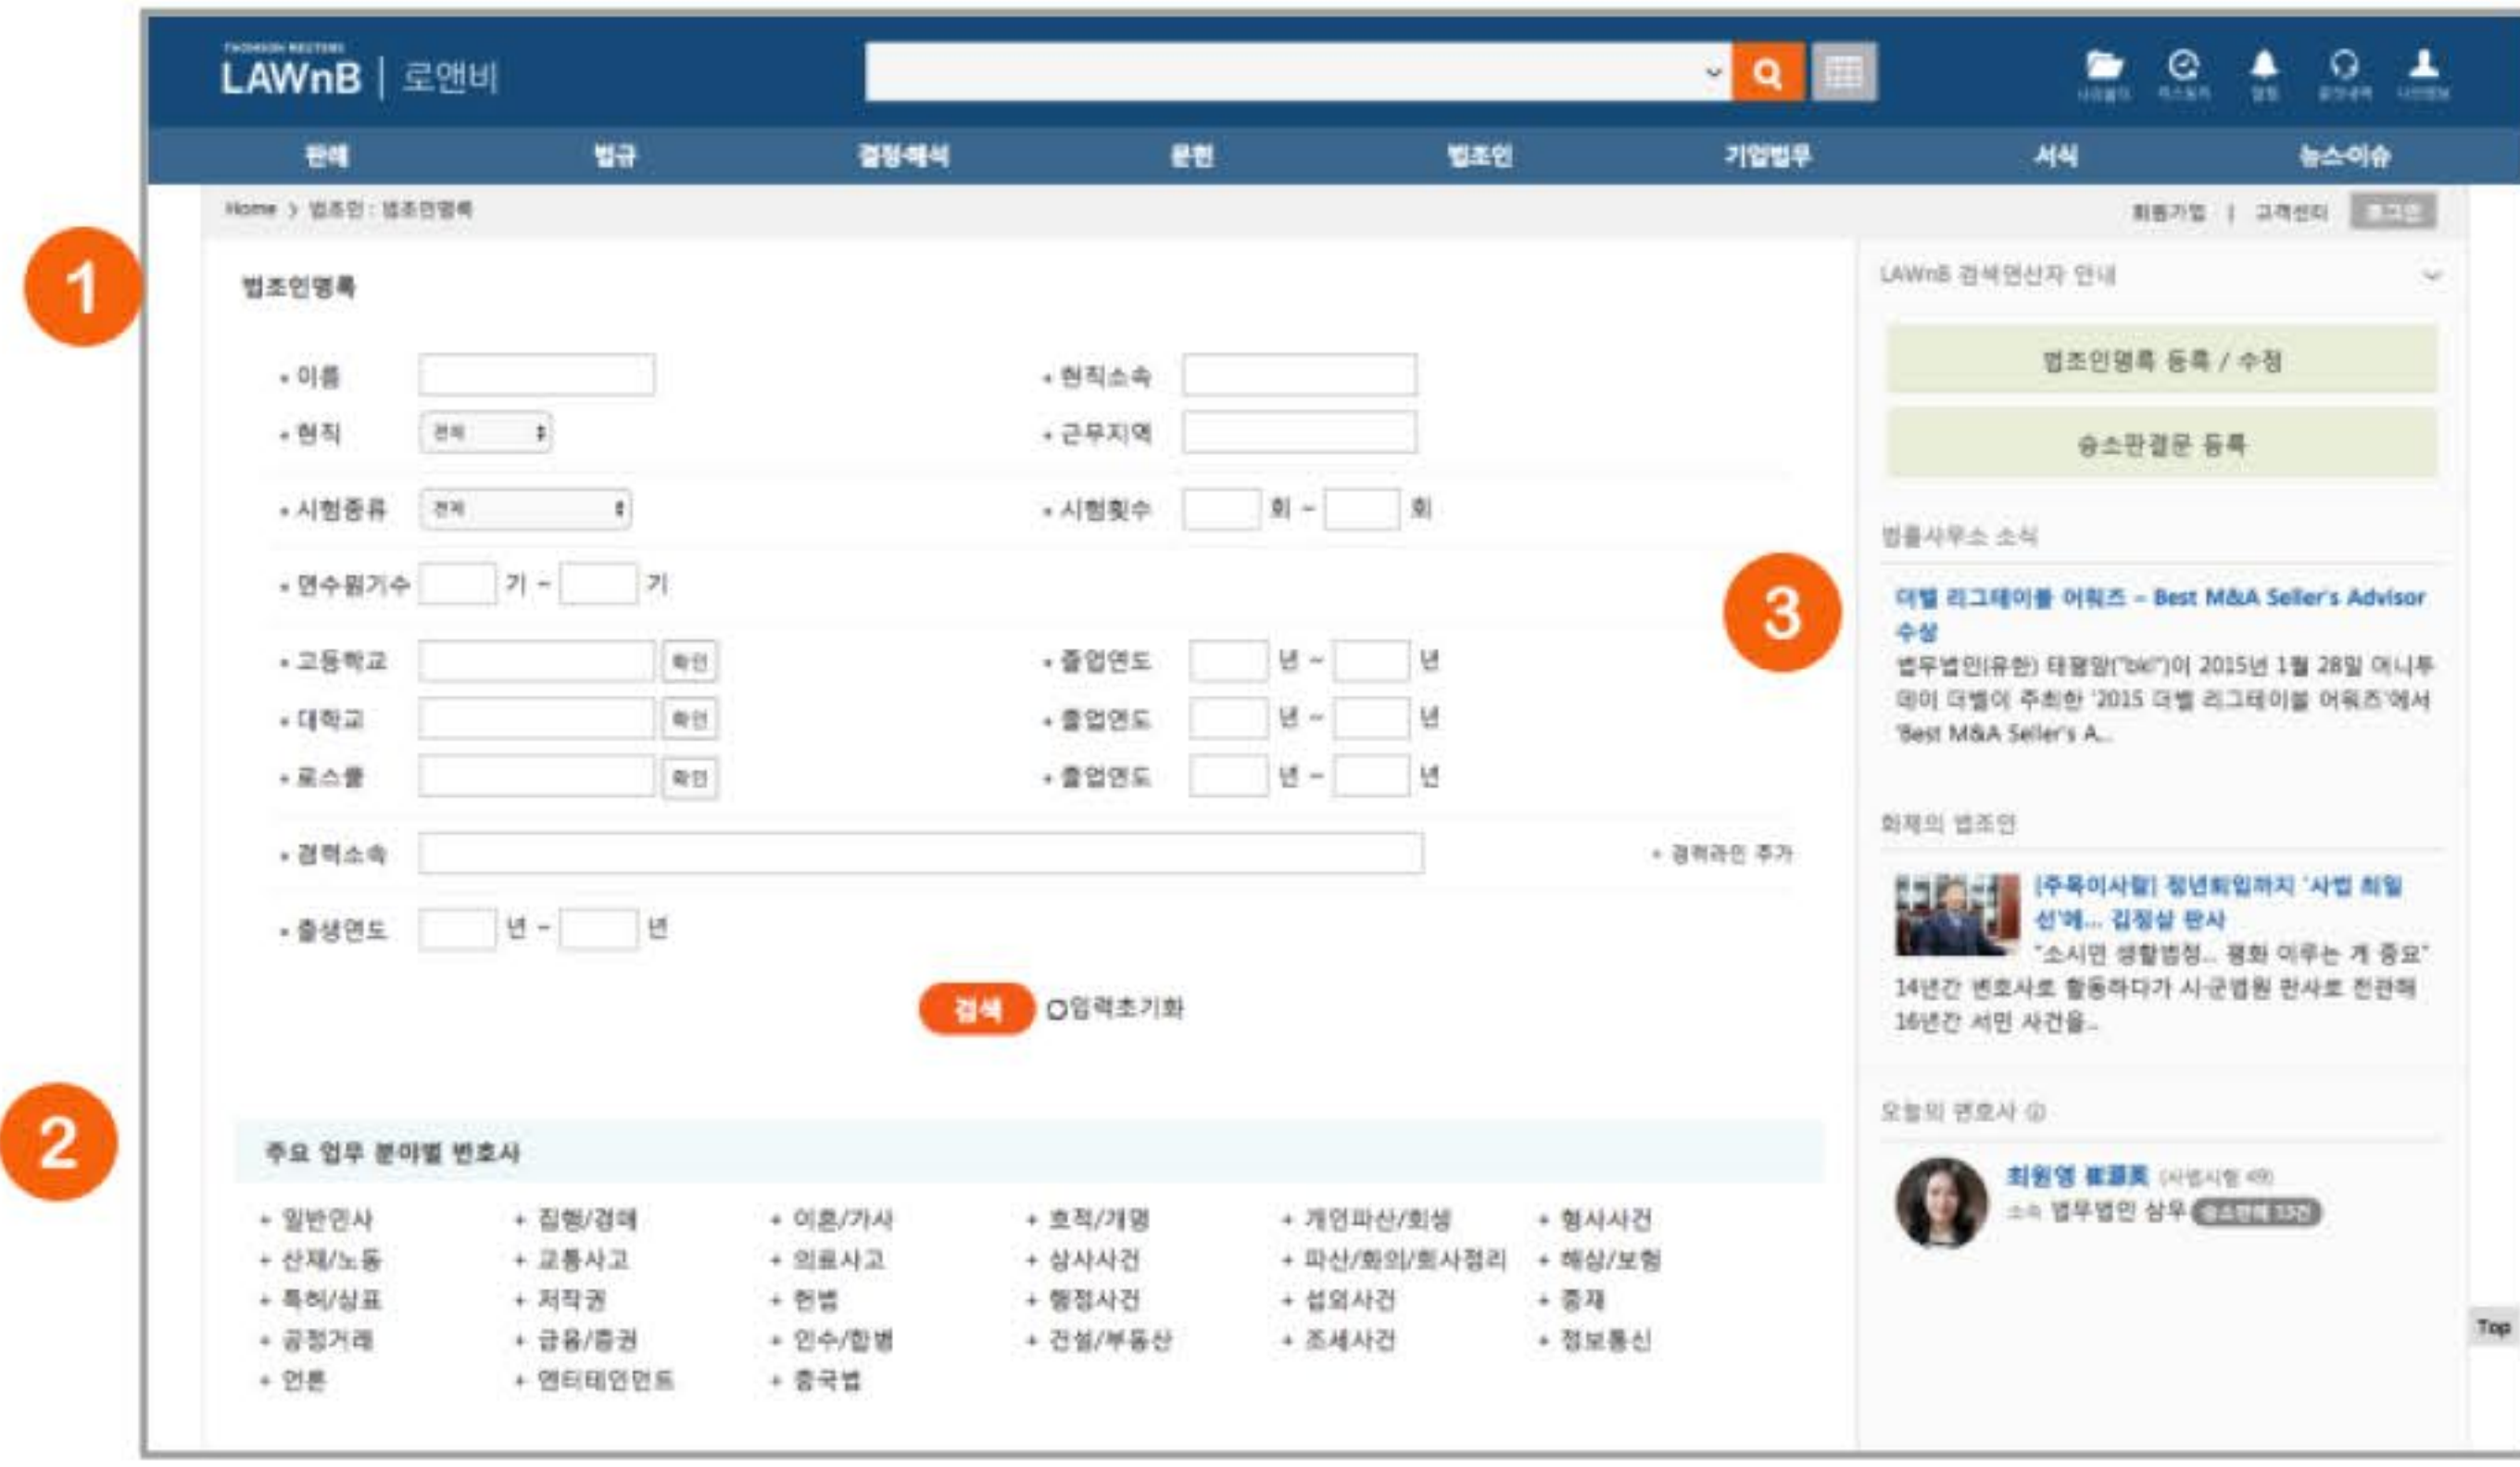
THOMSON REUTERS
LAWnB | 로앤비

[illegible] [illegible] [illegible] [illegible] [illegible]

판례 법규 결정해석 문헌 법조인 기업법무 서식 뉴스이슈

Home > 법조인 : 법조인명록

회원가입 | 고객센터 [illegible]

1

법조인명록

• 이름
• 현직소속
• 현직 전체
• 근무지역
• 시험종류 전체
• 시험횟수 회 ~ 회
• 연수원기수 기 ~ 기
• 고등학교 확인
• 졸업연도 년 ~ 년
• 대학교 확인
• 졸업연도 년 ~ 년
• 로스쿨 확인
• 졸업연도 년 ~ 년
• 경력소속
+ 경력라인 추가
• 출생연도 년 ~ 년

검색 입력초기화

2

주요 업무 분야별 변호사

+ 일반민사 + 집행/경매 + 이혼/가사 + 호적/개명 + 개인파산/회생 + 형사사건
+ 산재/노동 + 교통사고 + 의료사고 + 상사사건 + 파산/화의/회사정리 + 해상/보험
+ 특허/상표 + 저작권 + 헌법 + 행정사건 + 섭외사건 + 중재
+ 공정거래 + 금융/증권 + 인수/합병 + 건설/부동산 + 조세사건 + 정보통신
+ 언론 + 엔터테인먼트 + 중국법

LAWnB 검색연산자 안내

법조인명록 등록 / 수정

승소판결문 등록

법률사무소 소식

3

더벨 리그테이블 어워즈 – Best M&A Seller's Advisor 수상
법무법인(유한) 태평양("bkl")이 2015년 1월 28일 머니투데이 더벨이 주최한 '2015 더벨 리그테이블 어워즈'에서 'Best M&A Seller's A...

화제의 법조인

[주목이사람] 정년퇴임까지 '사법 최일선'에... 김정삼 판사
"소시민 생활법정... 평화 이루는 게 중요" 14년간 변호사로 활동하다가 시·군법원 판사로 전관해 16년간 서민 사건을...

오늘의 변호사

최원영 崔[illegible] (사법시험 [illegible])
소속 법무법인 삼우 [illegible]

Top